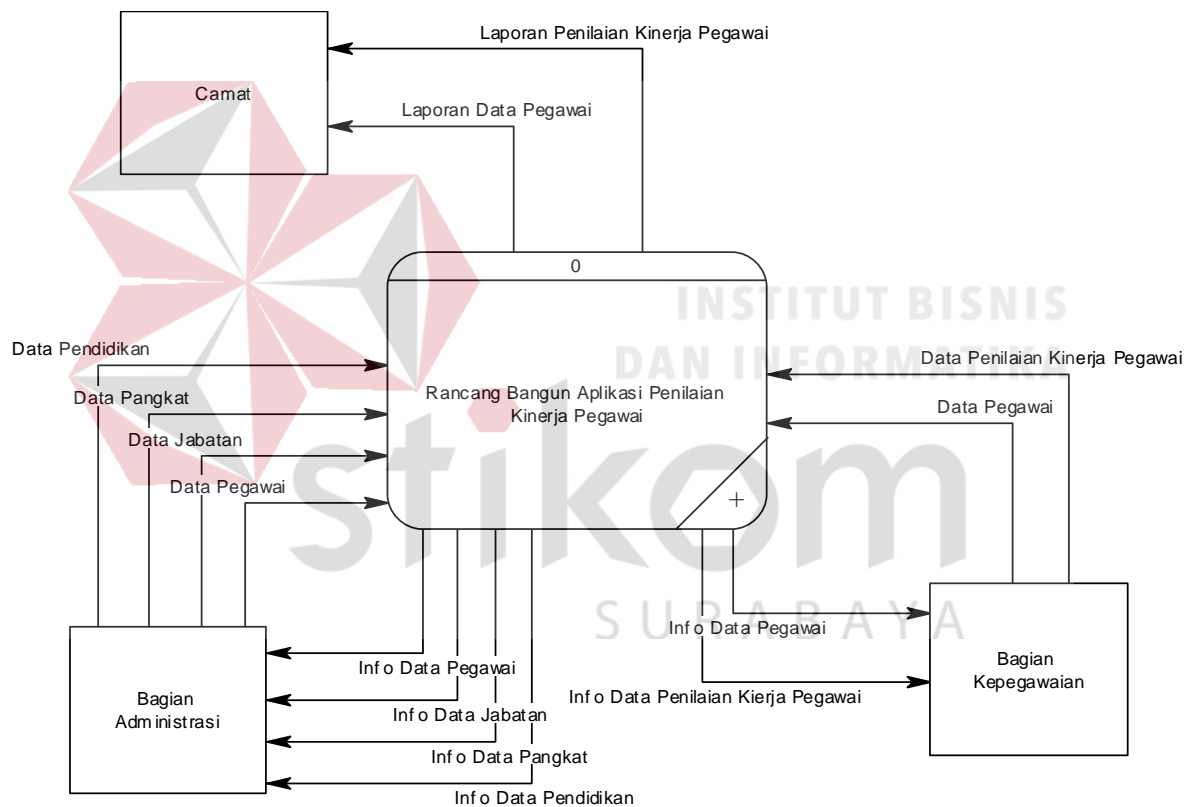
Laporan Penilaian Kinerja Pegawai

Camat

Laporan Data Pegawai

0

INSTITUT BISNIS
DAN INFORMATIKA

Data Pendidikan

Data Pangkat

Data Jabatan

Data Pegawai

Rancang Bangun Aplikasi Penilaian Kinerja Pegawai

Data Penilaian Kinerja Pegawai

Data Pegawai

stikom

+

SURABAYA

Info Data Pegawai

Bagian Kepegawaian

Info Data Penilaian Kierja Pegawai

Info Data Pegawai

Bagian Administrasi

Info Data Jabatan

Info Data Pangkat

Info Data Pendidikan